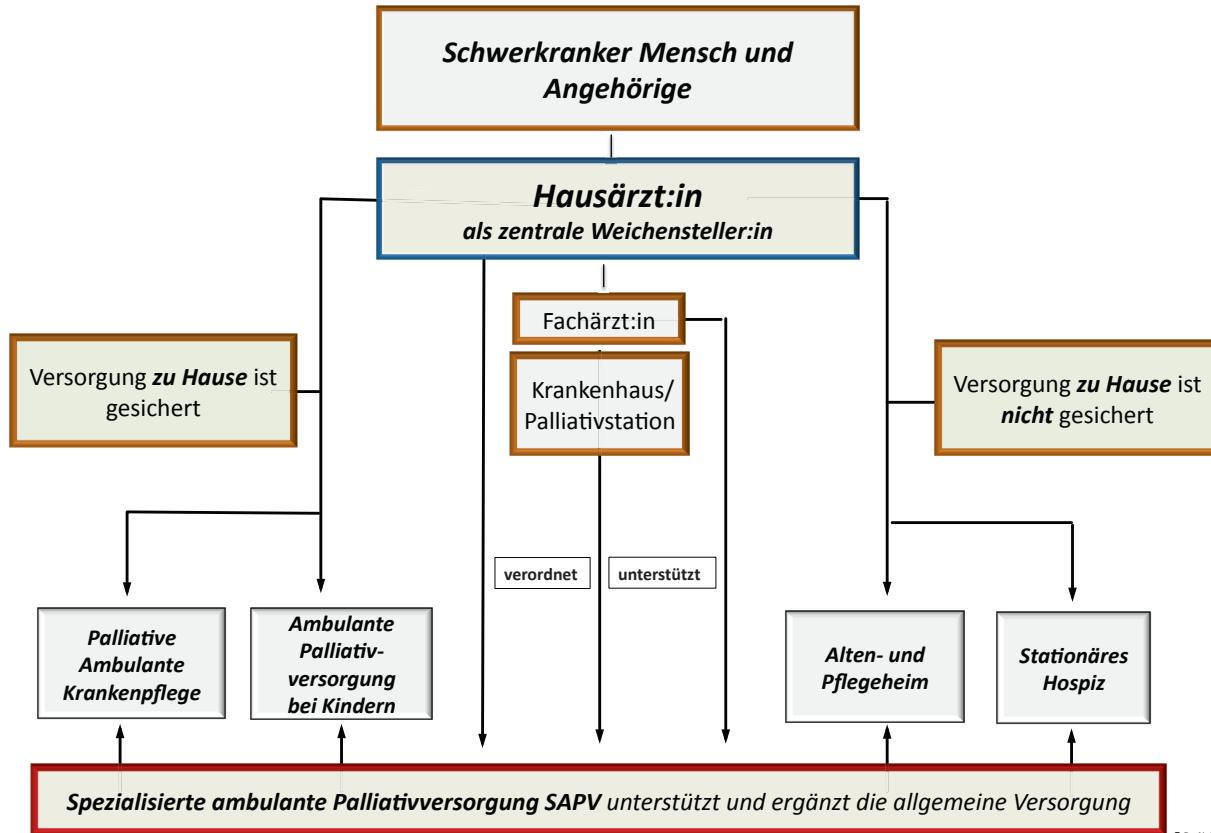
Schwerkranker Mensch und Angehörige

Hausärzt:in
als zentrale Weichensteller:in

Fachärzt:in

Krankenhaus/ Palliativstation

Versorgung zu Hause ist gesichert

Versorgung zu Hause ist nicht gesichert

verordnet

unterstützt

Palliative Ambulante Krankenpflege

Ambulante Palliativversorgung bei Kindern

Alten- und Pflegeheim

Stationäres Hospiz

Spezialisierte ambulante Palliativversorgung SAPV unterstützt und ergänzt die allgemeine Versorgung